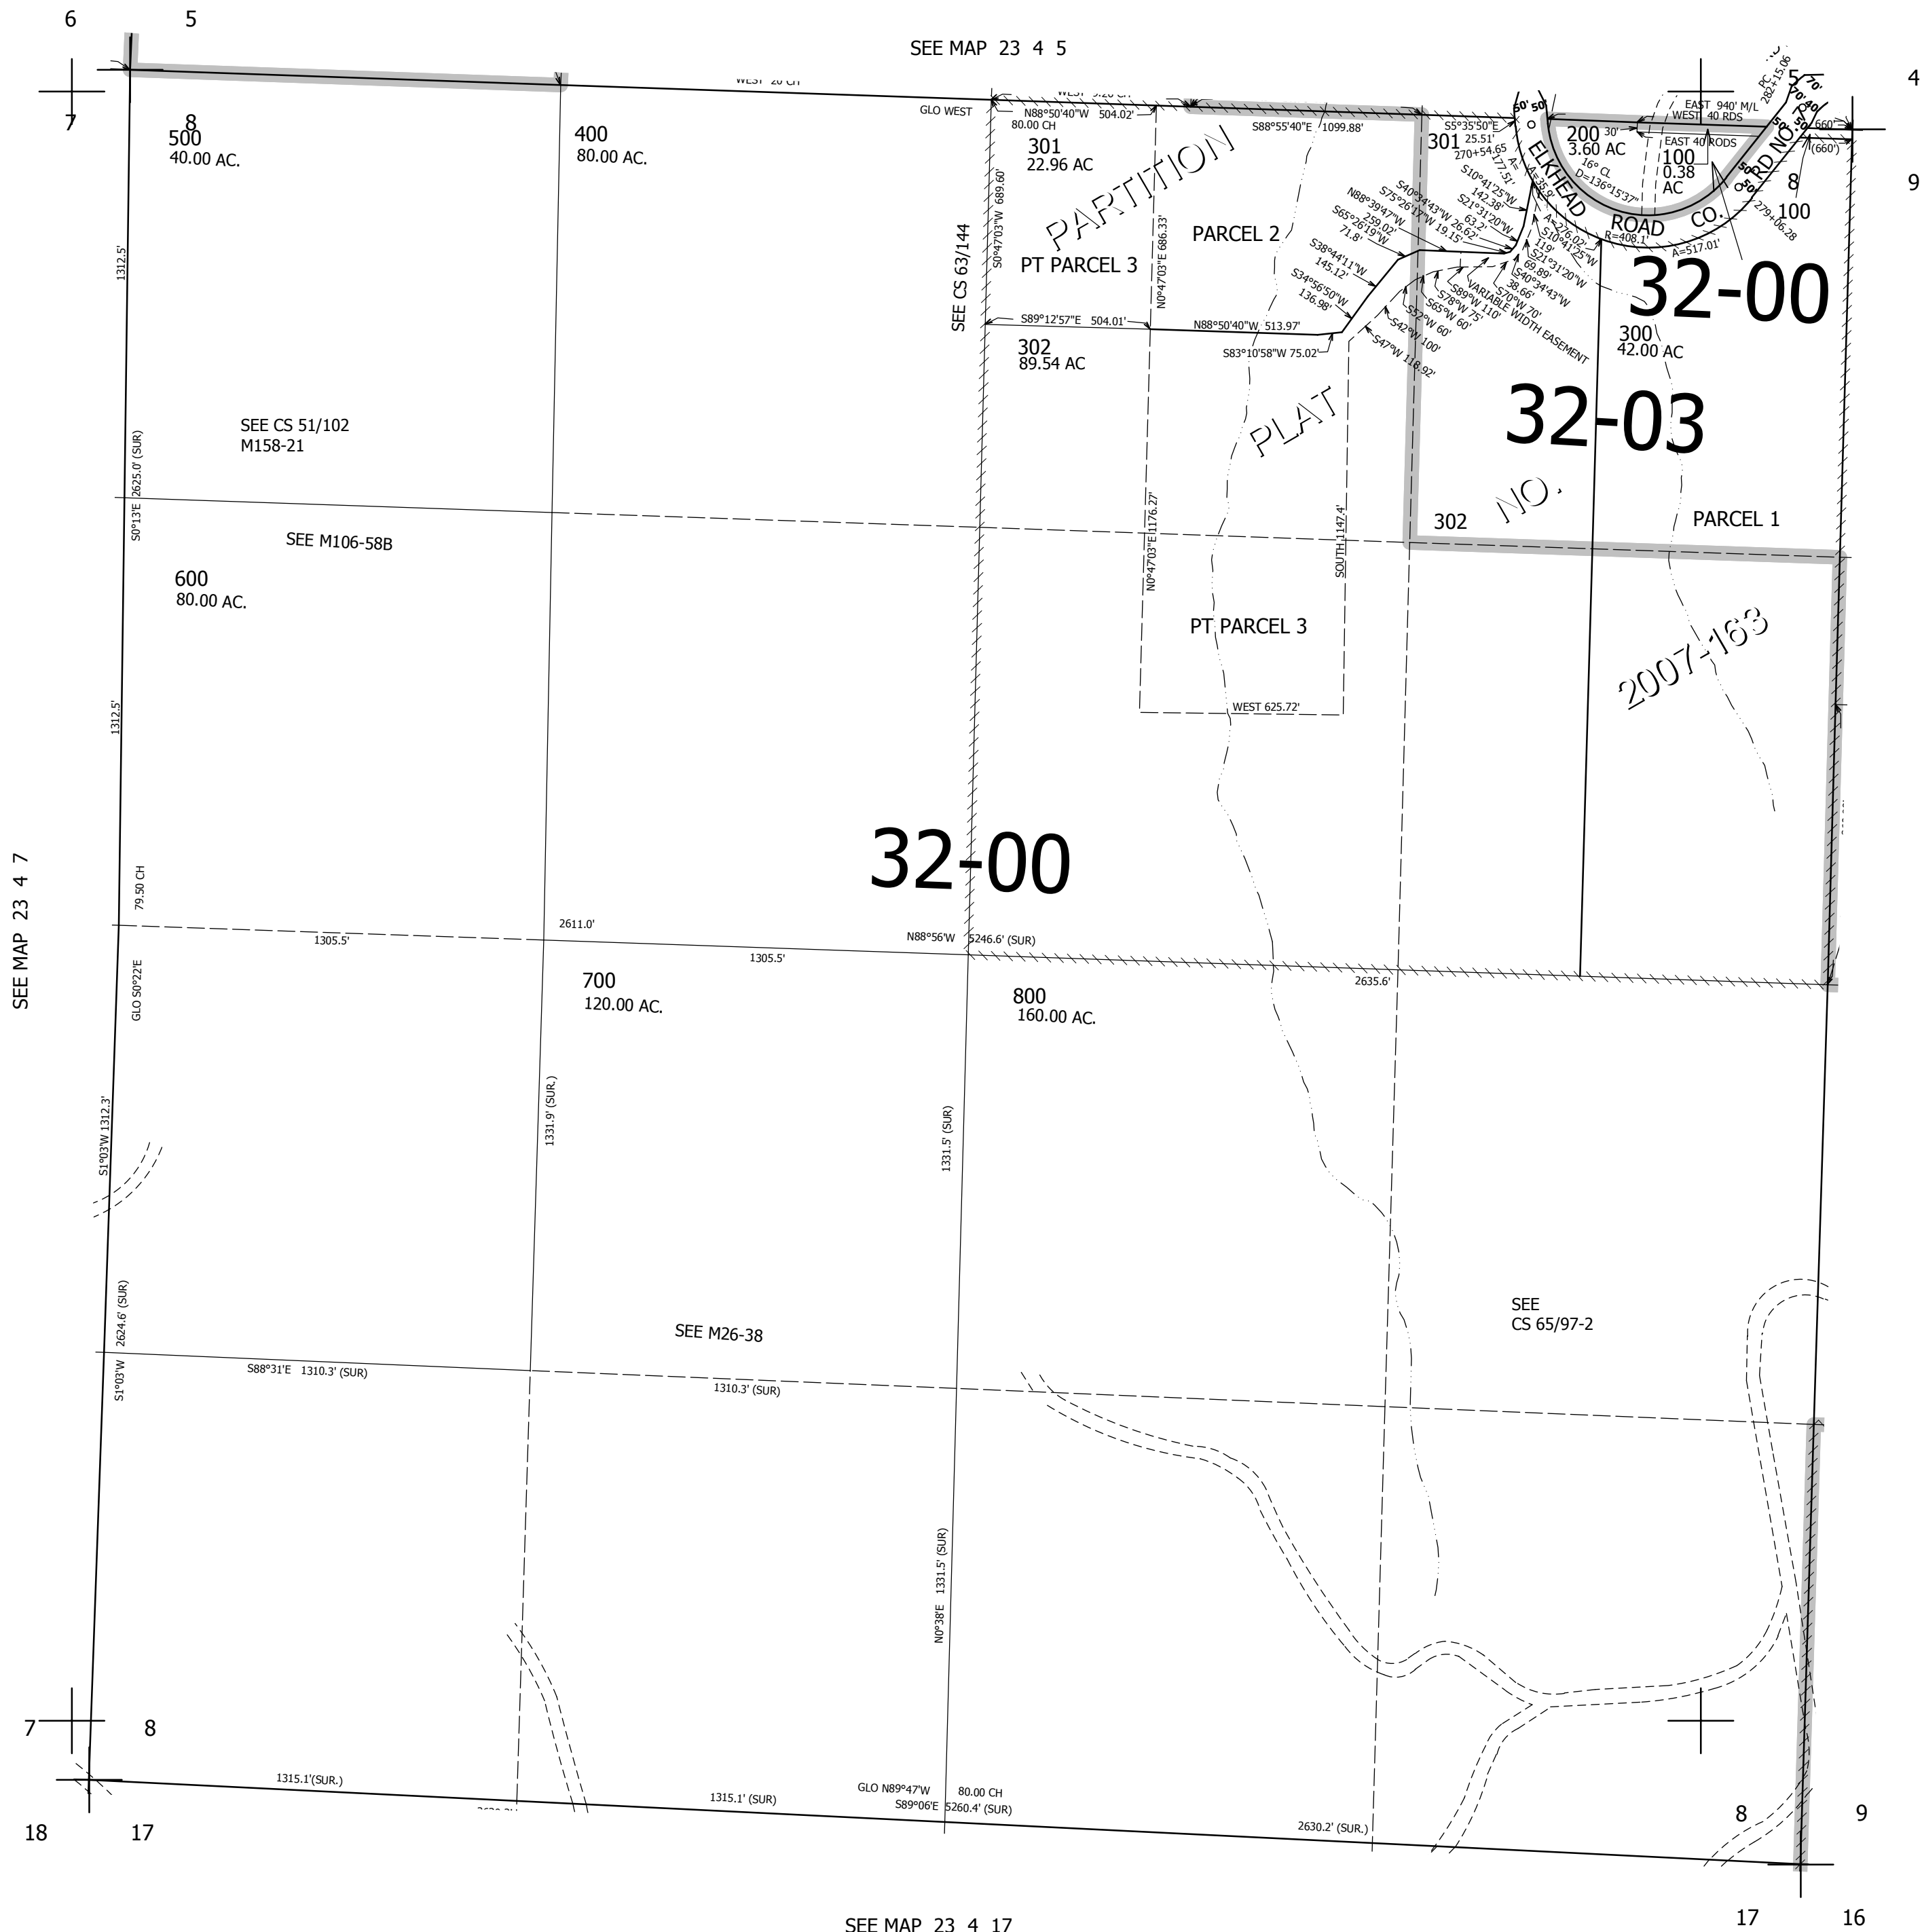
6 5
7
SEE MAP 23 4 5
4
9
8
500
40.00 AC.
400
80.00 AC.
WEST 20 CH
GLO WEST
N88°50'40"W 504.02'
80.00 CH
301
22.96 AC
S88°55'40"E 1099.88'
301
S5°35'50"E 25.51'
270+54.65
200
3.60 AC
30'
EAST 940' M/L
WEST 40 RDS
EAST 40 RODS
100
0.38
AC
660'
(660')
PARTITION
PARCEL 2
PT PARCEL 3
S0°47'03"W 689.60'
N0°47'03"E 686.33'
SEE CS 63/144
ELKHEAD ROAD CO. RD NO.
R=408.1'
A=517.01'
279+06.28
8
100
32-00
S89°12'57"E 504.01'
N88°50'40"W 513.97'
S83°10'58"W 75.02'
302
89.54 AC
S38°44'11"W 145.12'
S34°56'50"W 136.98'
S42°W 100'
S47°W 118.92'
VARIABLE WIDTH EASEMENT
300
42.00 AC
32-03
SEE CS 51/102
M158-21
PLAT
NO.
302
PARCEL 1
SEE M106-58B
600
80.00 AC.
1312.5'
S0°13'E 2625.0' (SUR)
1312.5'
N0°47'03"E 1176.27'
SOUTH 1147.4'
PT PARCEL 3
WEST 625.72'
2007-163
SEE MAP 23 4 7
32-00
79.50 CH
1305.5'
2611.0'
N88°56'W 5246.6' (SUR)
1305.5'
2635.6'
GLO S0°22'E
700
120.00 AC.
800
160.00 AC.
S1°03'W 1312.3'
1331.9' (SUR.)
1331.5' (SUR)
SEE
CS 65/97-2
2624.6' (SUR)
S1°03'W
SEE M26-38
S88°31'E 1310.3' (SUR)
1310.3' (SUR)
N0°38'E 1331.5' (SUR)
7 8
1315.1'(SUR.)
GLO N89°47'W 80.00 CH
1315.1' (SUR)
S89°06'E 5260.4' (SUR)
2630.2' (SUR.)
8 9
18 17
SEE MAP 23 4 17
17 16